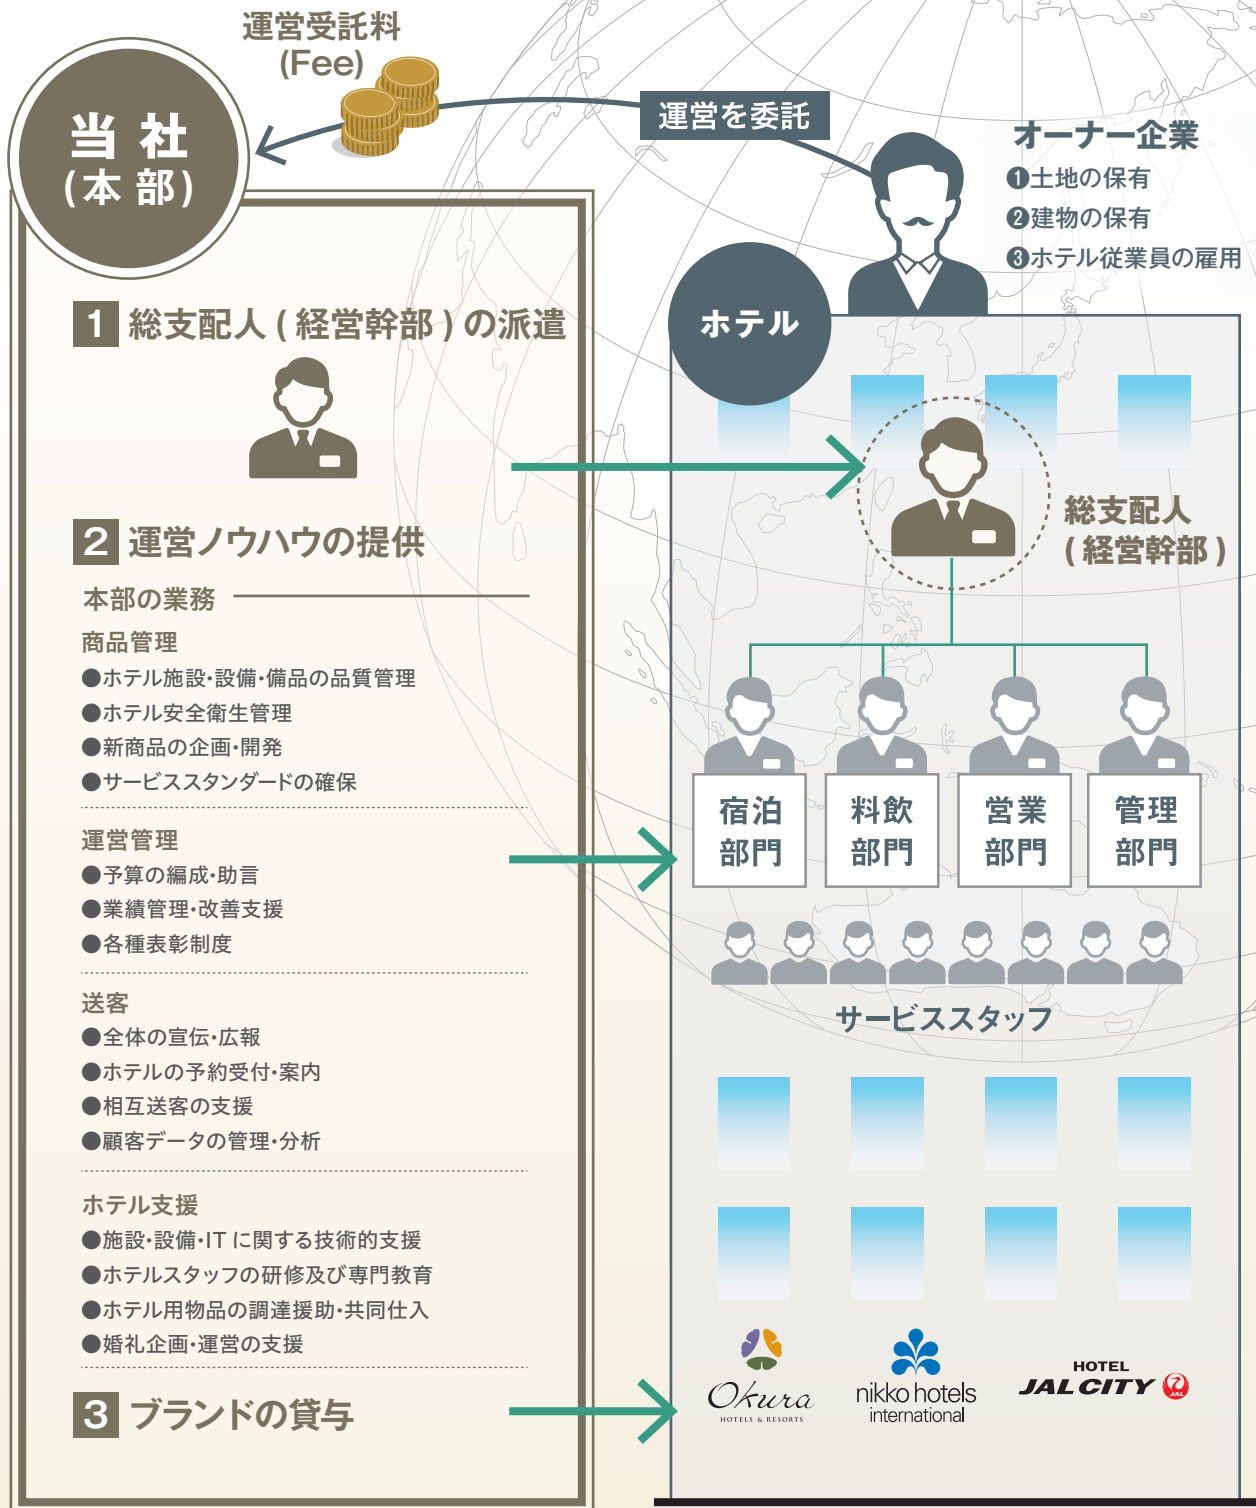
運営受託料
(Fee)

当社
(本部)

運営を委託

オーナー企業
❶土地の保有
❷建物の保有
❸ホテル従業員の雇用

ホテル

1 総支配人(経営幹部)の派遣

総支配人
(経営幹部)

2 運営ノウハウの提供

本部の業務

商品管理
●ホテル施設・設備・備品の品質管理
●ホテル安全衛生管理
●新商品の企画・開発
●サービススタンダードの確保

運営管理
●予算の編成・助言
●業績管理・改善支援
●各種表彰制度

送客
●全体の宣伝・広報
●ホテルの予約受付・案内
●相互送客の支援
●顧客データの管理・分析

ホテル支援
●施設・設備・ITに関する技術的支援
●ホテルスタッフの研修及び専門教育
●ホテル用物品の調達援助・共同仕入
●婚礼企画・運営の支援

宿泊部門
料飲部門
営業部門
管理部門

サービススタッフ

3 ブランドの貸与

Okura
HOTELS & RESORTS

nikko hotels
international

HOTEL
JAL CITY
JAL